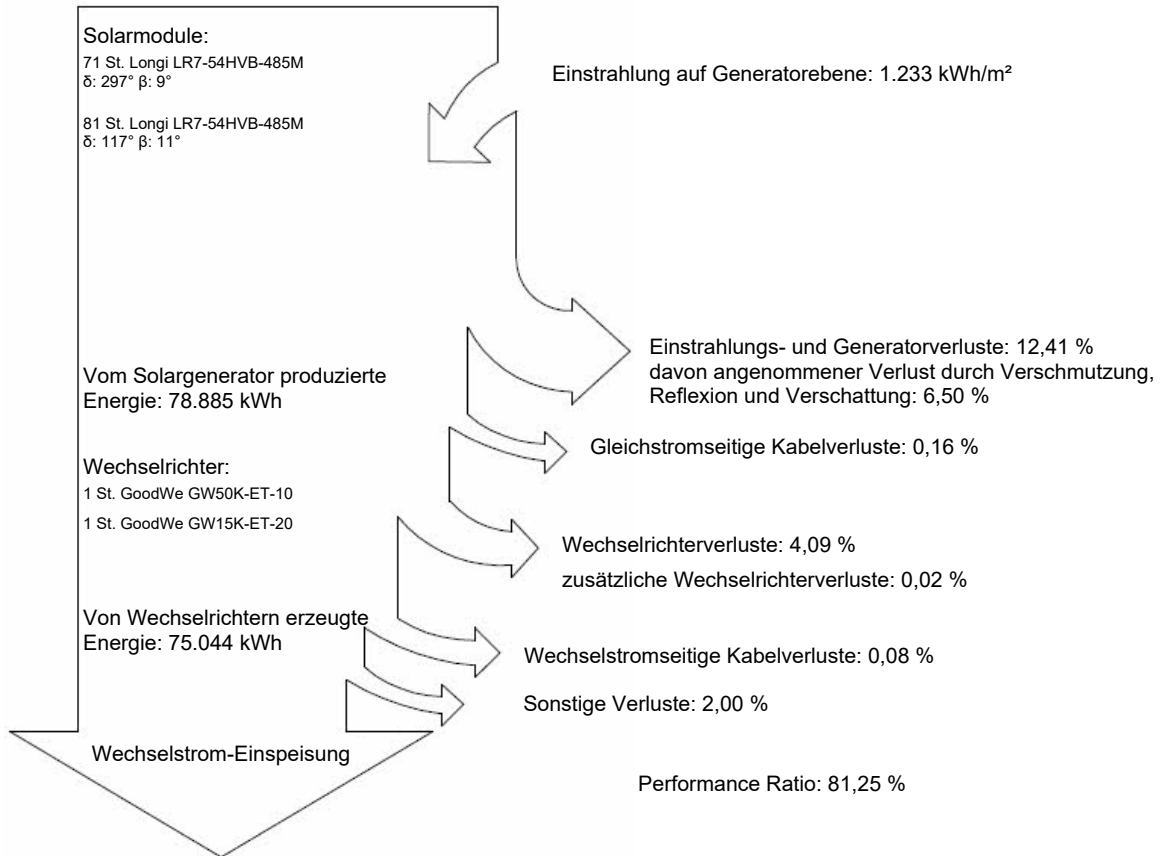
Solarmodule:
71 St. Longi LR7-54HVB-485M
δ: 297° β: 9°

81 St. Longi LR7-54HVB-485M
δ: 117° β: 11°

Einstrahlung auf Generatorebene: 1.233 kWh/m²

Einstrahlungs- und Generatorverluste: 12,41 %
davon angenommener Verlust durch Verschmutzung, Reflexion und Verschattung: 6,50 %

Vom Solargenerator produzierte Energie: 78.885 kWh

Gleichstromseitige Kabelverluste: 0,16 %

Wechselrichter:
1 St. GoodWe GW50K-ET-10
1 St. GoodWe GW15K-ET-20

Wechselrichterverluste: 4,09 %
zusätzliche Wechselrichterverluste: 0,02 %

Von Wechselrichtern erzeugte Energie: 75.044 kWh

Wechselstromseitige Kabelverluste: 0,08 %

Sonstige Verluste: 2,00 %

Wechselstrom-Einspeisung

Performance Ratio: 81,25 %